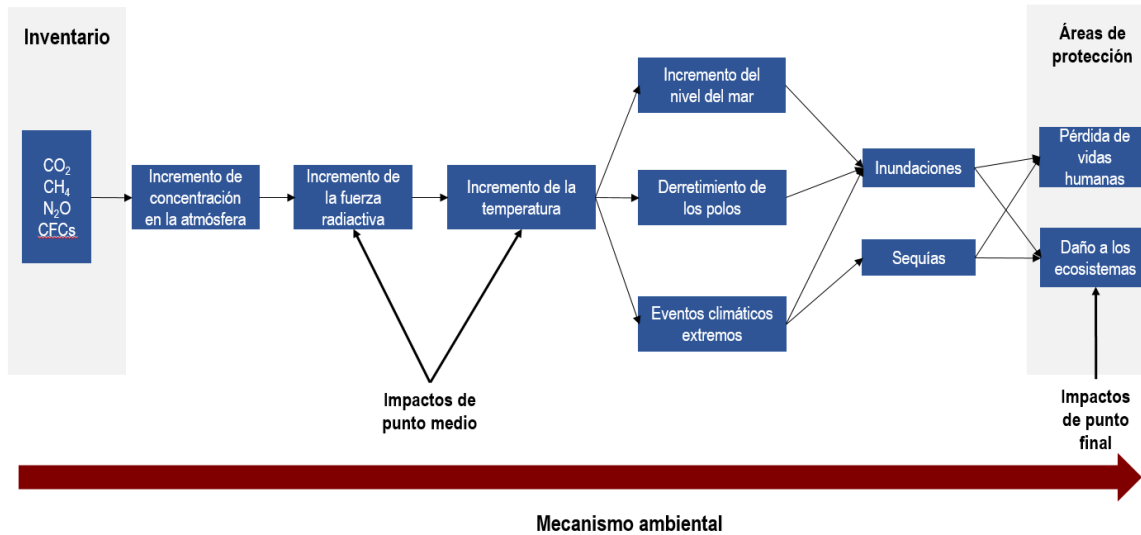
Inventario

$CO_2$
$CH_4$
$N_2O$
CFCs

Incremento de concentración en la atmósfera

Incremento de la fuerza radiactiva

Incremento de la temperatura

Incremento del nivel del mar

Derretimiento de los polos

Eventos climáticos extremos

Inundaciones

Sequías

Áreas de protección

Pérdida de vidas humanas

Daño a los ecosistemas

Impactos de punto medio

Impactos de punto final

Mecanismo ambiental